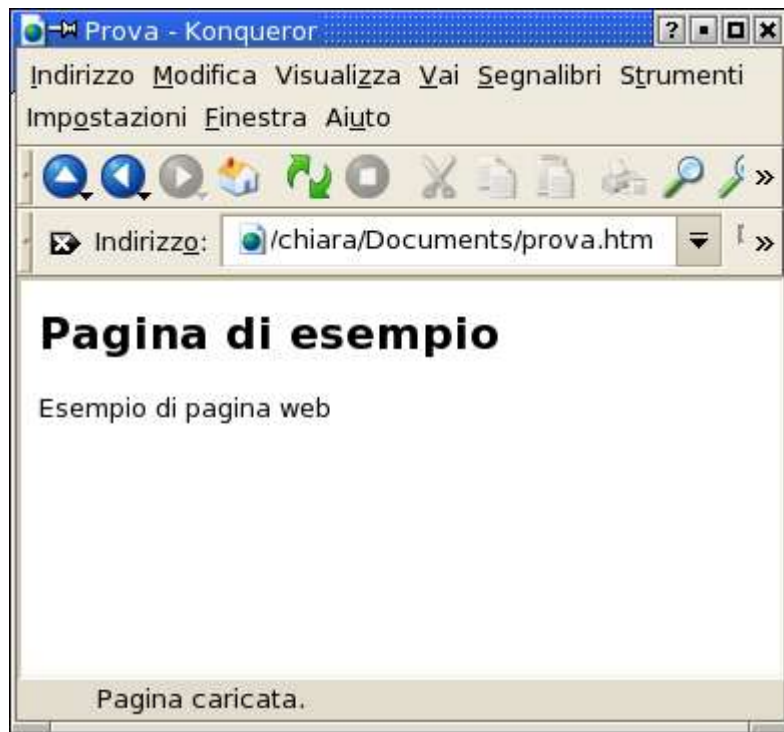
Prova - Konqueror

? ▪ □ x

Indirizzo Modifica Visualizza Vai Segnalibri Strumenti Impostazioni Finestra Aiuto

»

Indirizzo: /chiara/Documents/prova.htm

»

# Pagina di esempio

Esempio di pagina web

Pagina caricata.